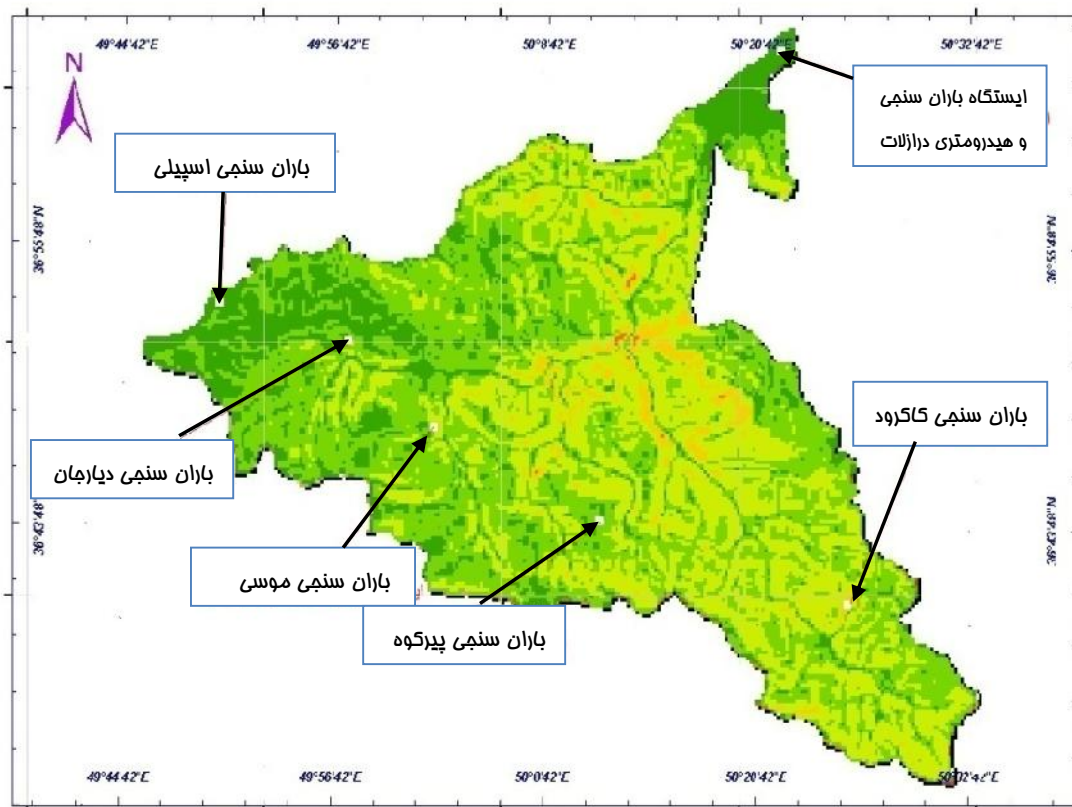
49°44'42"E
49°56'42"E
50°8'42"E
50°20'42"E
50°32'42"E

N

ایستگاه باران سنجی و هیدرومتری درازلات

باران سنجی اسپیلی

36°55'48"N
36°55'48"N

باران سنجی کاکرود

باران سنجی دیارجان

36°43'48"N
36°43'48"N

باران سنجی موسی

باران سنجی پیرکوه

49°44'42"E
49°56'42"E
50°0'42"E
50°20'42"E
50°32'42"E